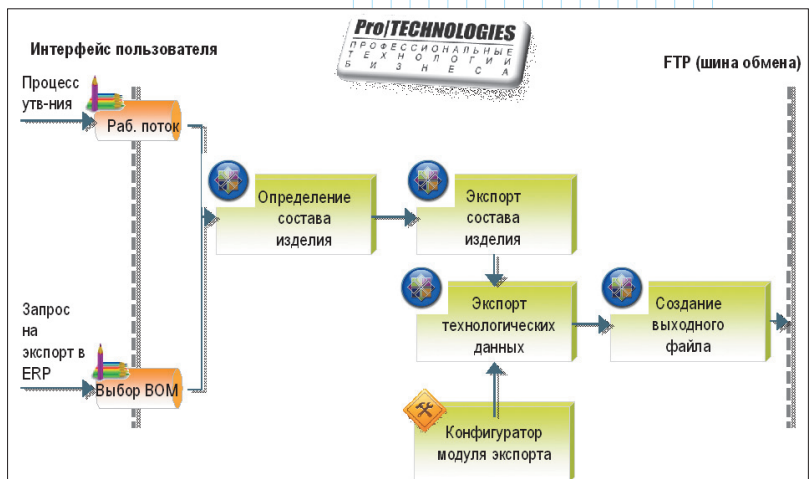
Интерфейс пользователя

Pro/TECHNOLOGIES
ПРОФЕССИОНАЛЬНЫЕ ТЕХНОЛОГИИ БИЗНЕСА

FTP (шина обмена)

Процесс утв-ния

Раб. поток

Определение состава изделия

Экспорт состава изделия

Экспорт технологических данных

Создание выходного файла

Запрос на экспорт в ERP

Выбор BOM

Конфигуратор модуля экспорта